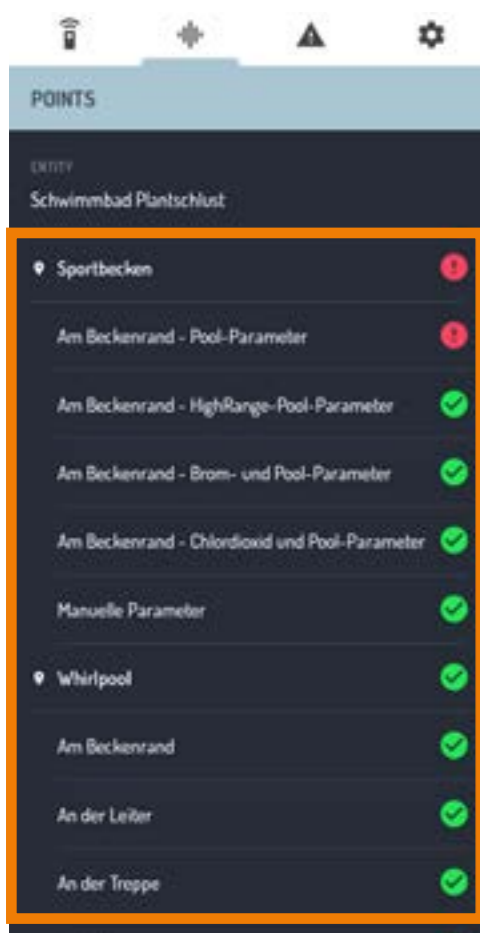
POINTS

ENTITY

Schwimmbad Plantschlust

Sportbecken

Am Beckenrand - Pool-Parameter

Am Beckenrand - HighRange-Pool-Parameter

Am Beckenrand - Brom- und Pool-Parameter

Am Beckenrand - Chlordioxid und Pool-Parameter

Manuelle Parameter

Whirlpool

Am Beckenrand

An der Leiter

An der Treppe